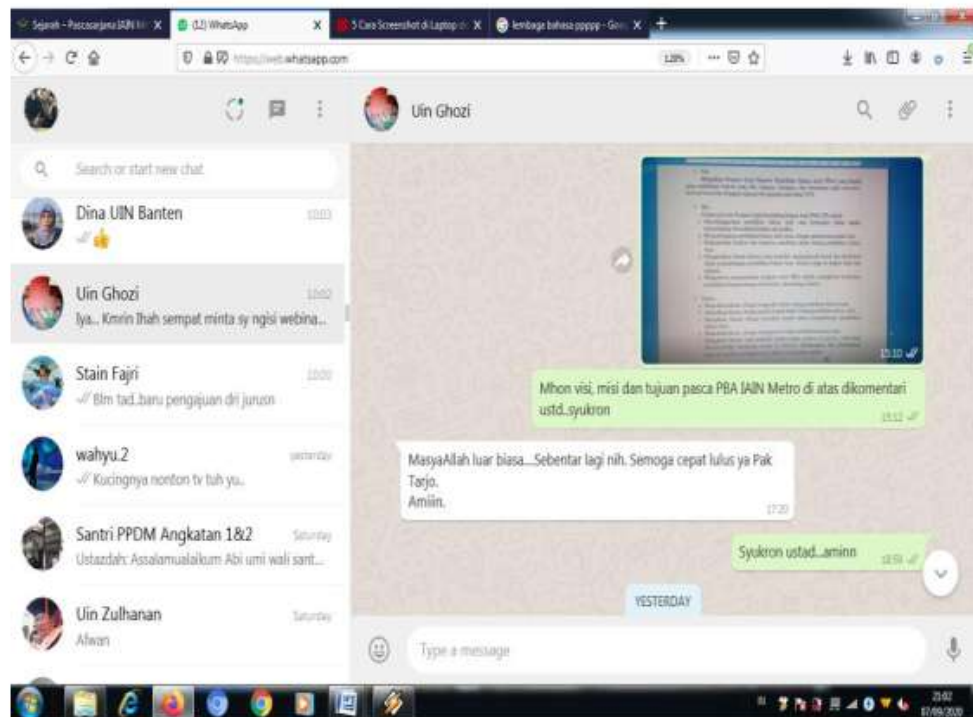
Sejarah - Pascasarjana IAIN M... X (12) WhatsApp X 5 Cara Screenshot di Laptop d... X lembaga bahasa ppppp - Goo... X +

https://web.whatsapp.com 120% ··· 

Search or start new chat

Dina UIN Banten 10:03
👍

Uin Ghozi 10:02
Iya... Kmrin Ihah sempat minta sy ngisi webina...

Stain Fajri 10:00
Blm tad..baru pengajuan dri jurusn

wahyu.2 yesterday
Kucingnya nonton tv tuh yu..

Santri PPDM Angkatan 1&2 Saturday
Ustazdah: Assalamualaikum Abi umi wali sant...

Uin Zulhanan Saturday
Afwan

Uin Ghozi

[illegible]
15:10

Mhon visi, misi dan tujuan pasca PBA IAIN Metro di atas dikomentari ustd..syukron
15:12

MasyaAllah luar biasa....Sebentar lagi nih. Semoga cepat lulus ya Pak Tarjo.
Amiin.
17:20

Syukron ustad...aminn
18:59

YESTERDAY

Type a message

21:02
17/09/2020